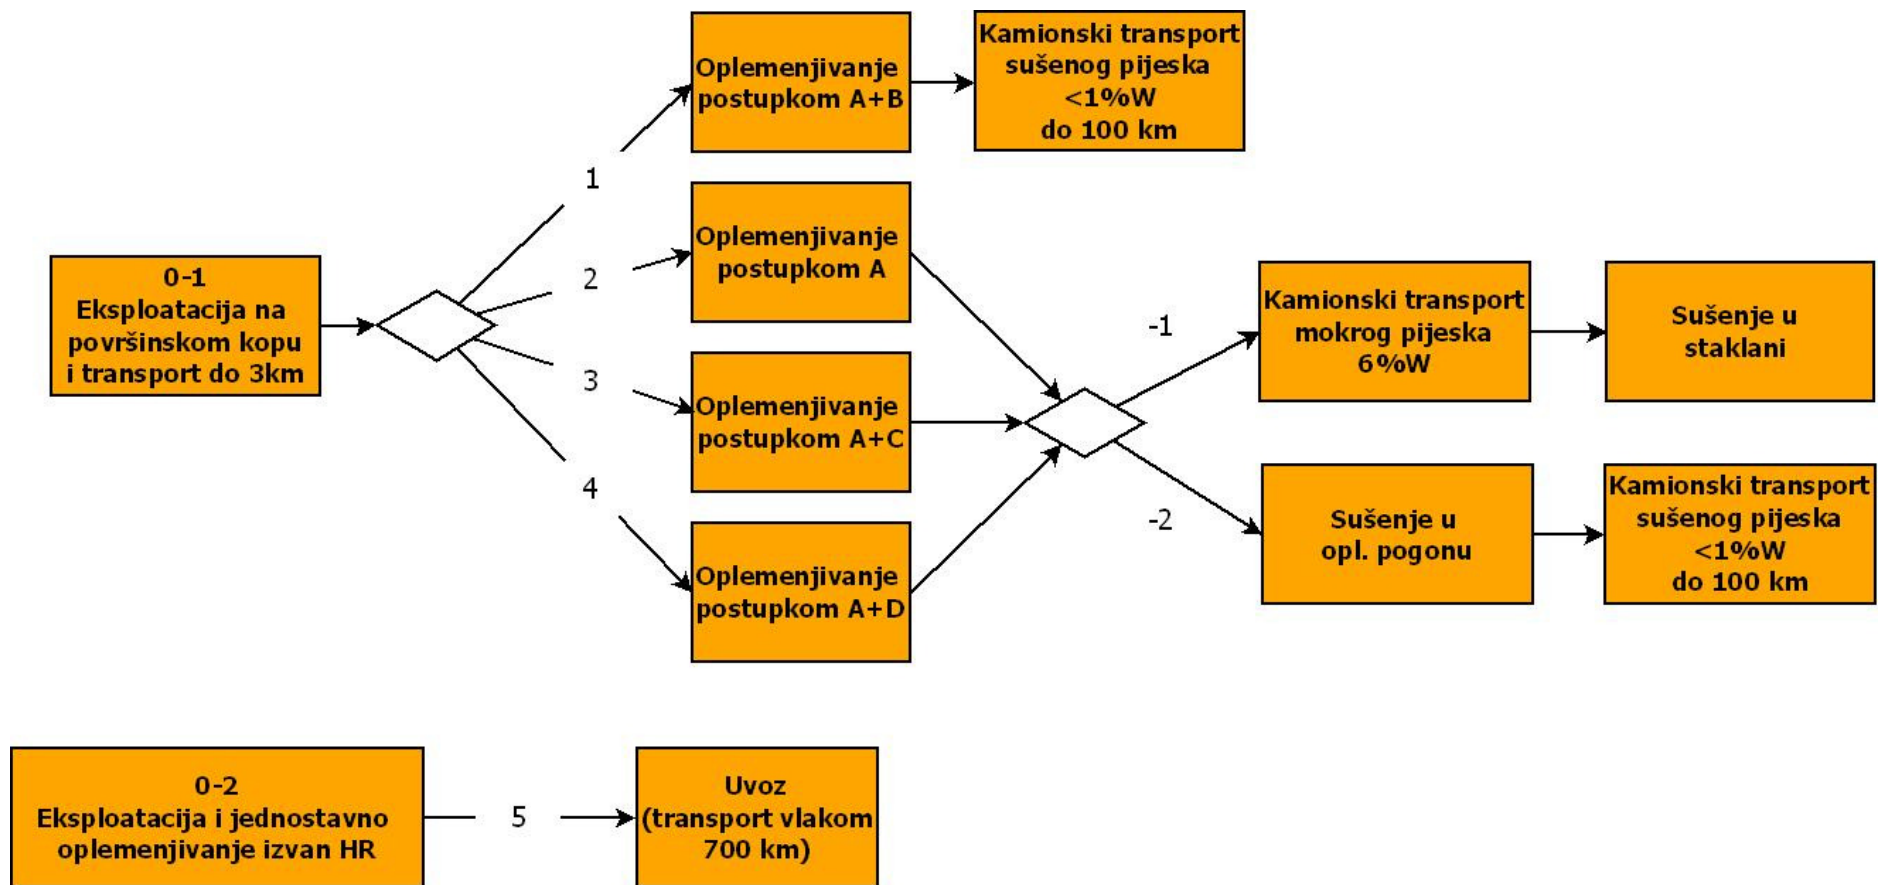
0-1
Eksploatacija na površinskom kopu i transport do 3km

1

2

3

4

Oplemenjivanje postupkom A+B

Kamionski transport sušenog pijeska <1%W do 100 km

Oplemenjivanje postupkom A

Oplemenjivanje postupkom A+C

Oplemenjivanje postupkom A+D

-1

-2

Kamionski transport mokrog pijeska 6%W

Sušenje u staklani

Sušenje u opl. pogonu

Kamionski transport sušenog pijeska <1%W do 100 km

0-2
Eksploatacija i jednostavno oplemenjivanje izvan HR

5

Uvoz (transport vlakom 700 km)